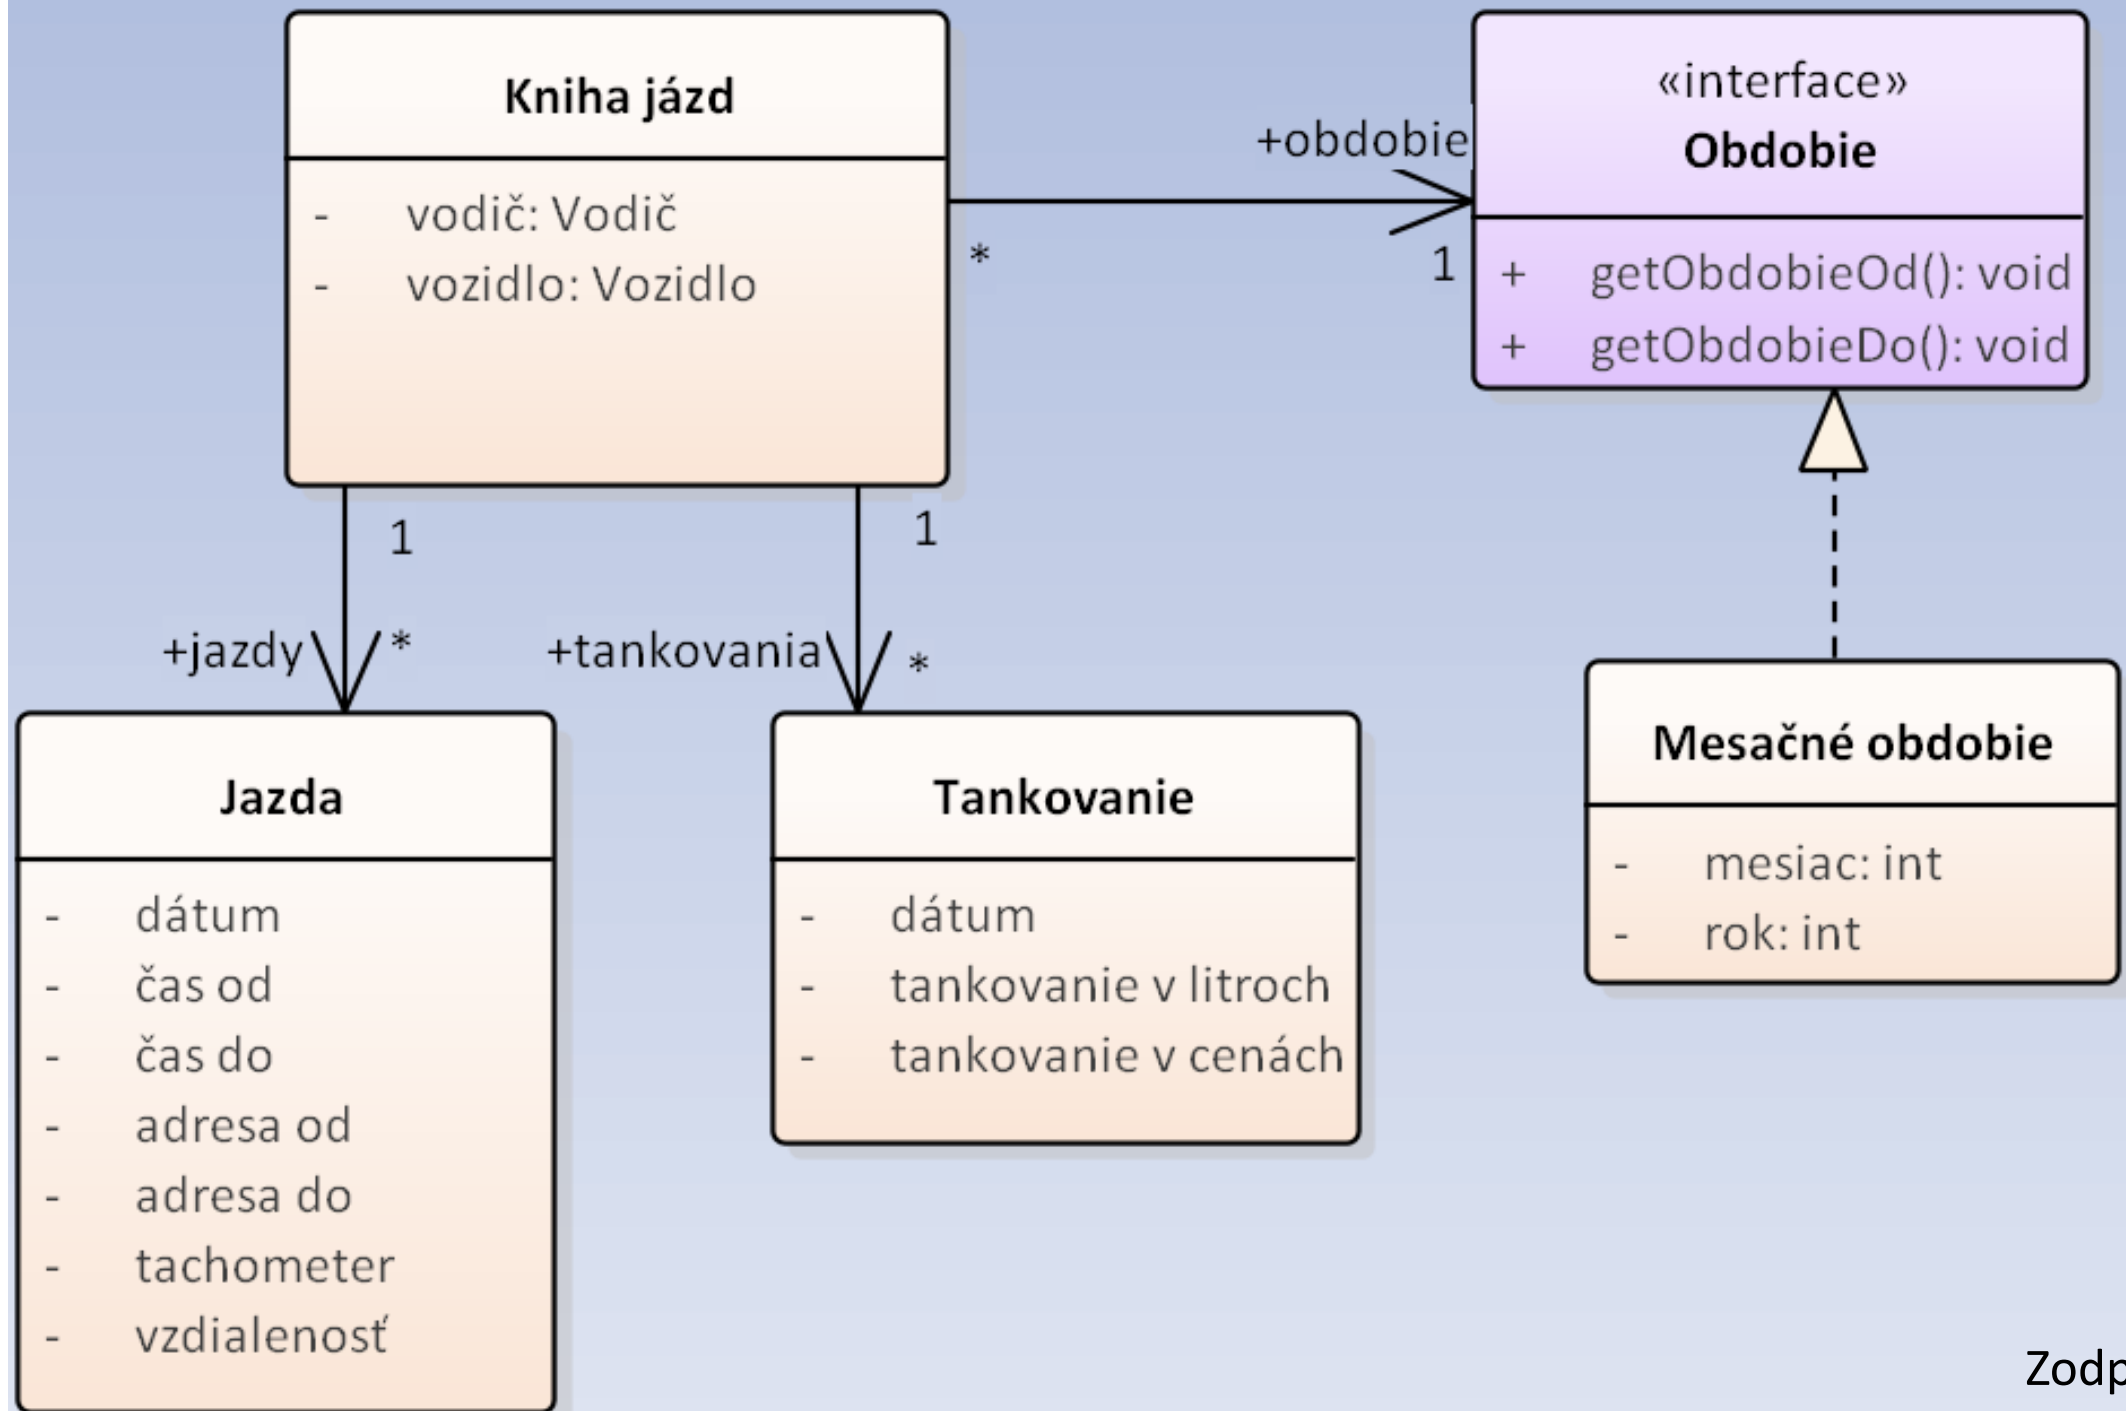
Kniha jázd

- vodič: Vodič
- vozidlo: Vozidlo

+obdobie

*

1

«interface»
Obdobie

+ getObdobieOd(): void
+ getObdobieDo(): void

1

1

+jazdy

*

+tankovania

*

Jazda

- dátum
- čas od
- čas do
- adresa od
- adresa do
- tachometer
- vzdialenosť

Tankovanie

- dátum
- tankovanie v litroch
- tankovanie v cenách

Mesačné obdobie

- mesiac: int
- rok: int

Zodp